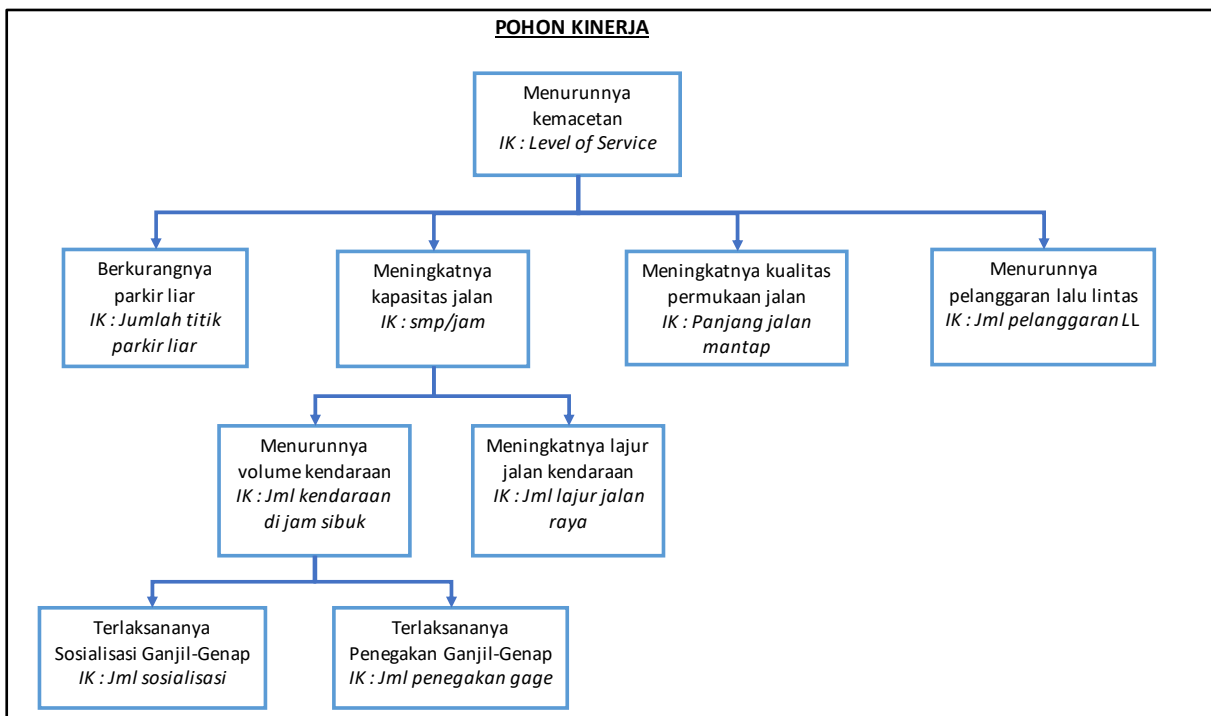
POHON KINERJA

Menurunnya kemacetan
IK : Level of Service

Berkurangnya parkir liar
IK : Jumlah titik parkir liar

Meningkatnya kapasitas jalan
IK : smp/jam

Meningkatnya kualitas permukaan jalan
IK : Panjang jalan mantap

Menurunnya pelanggaran lalu lintas
IK : Jml pelanggaran LL

Menurunnya volume kendaraan
IK : Jml kendaraan di jam sibuk

Meningkatnya lajur jalan kendaraan
IK : Jml lajur jalan raya

Terlaksananya Sosialisasi Ganjil-Genap
IK : Jml sosialisasi

Terlaksananya Penegakan Ganjil-Genap
IK : Jml penegakan gage